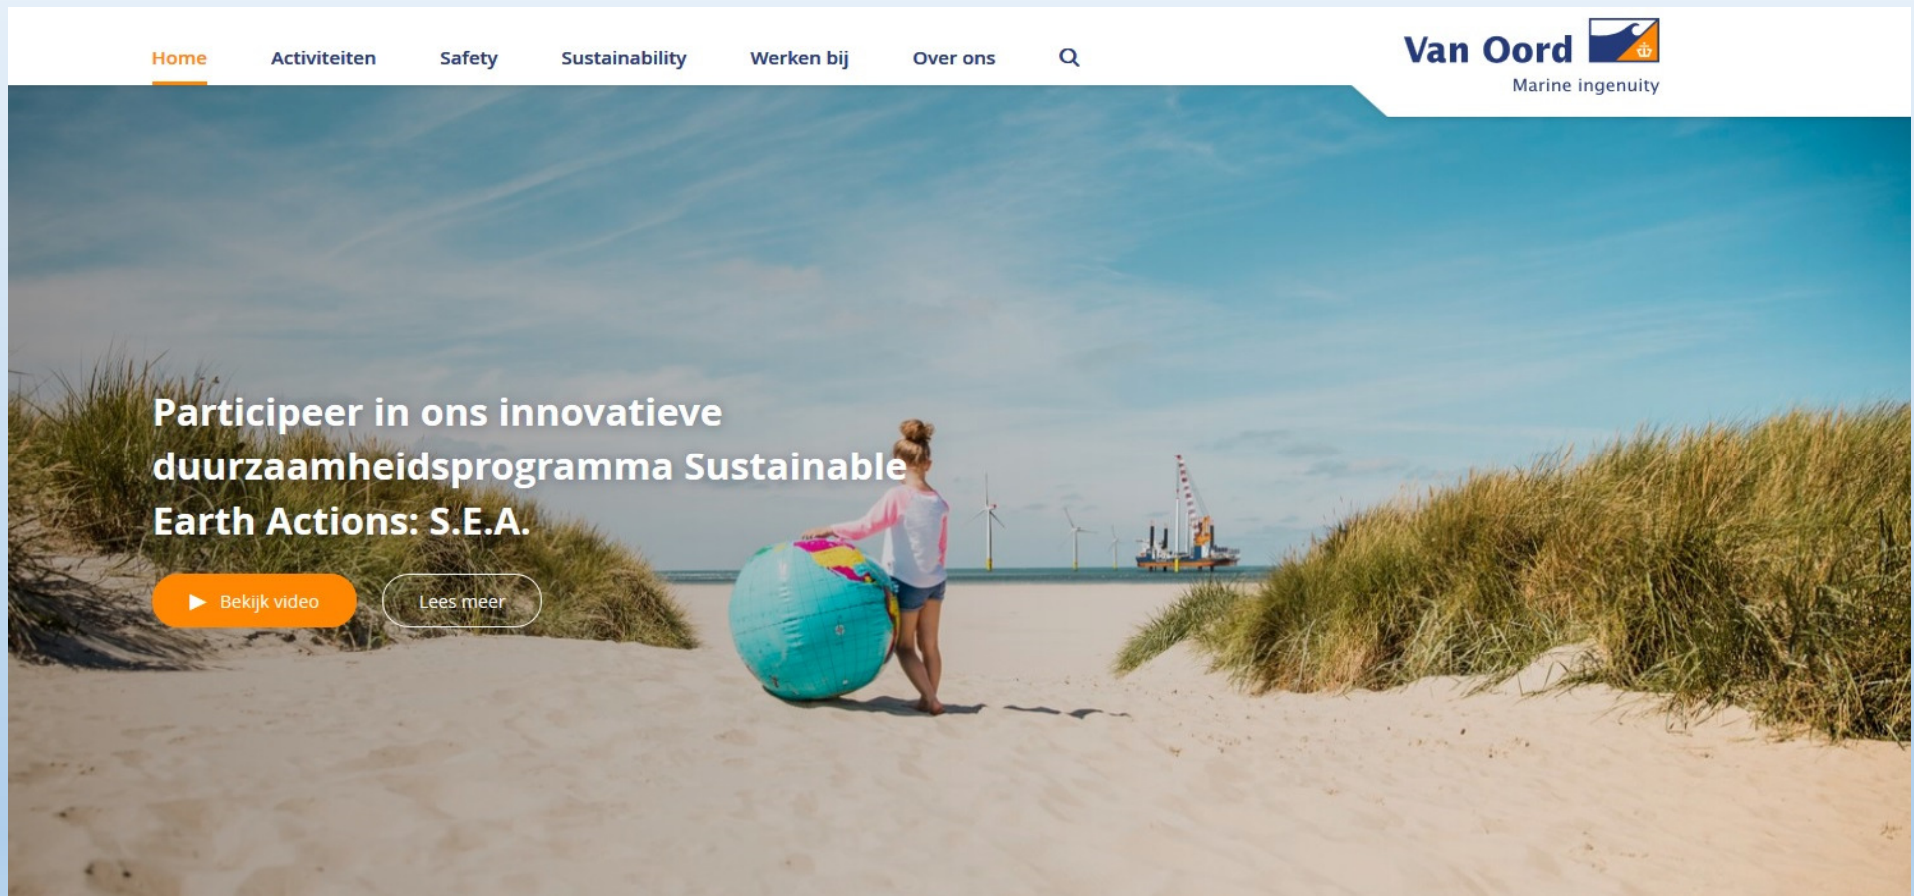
Home Activiteiten Safety Sustainability Werken bij Over ons

Van Oord
Marine ingenuity

Participeer in ons innovatieve duurzaamheidsprogramma Sustainable Earth Actions: S.E.A.

Bekijk video

Lees meer